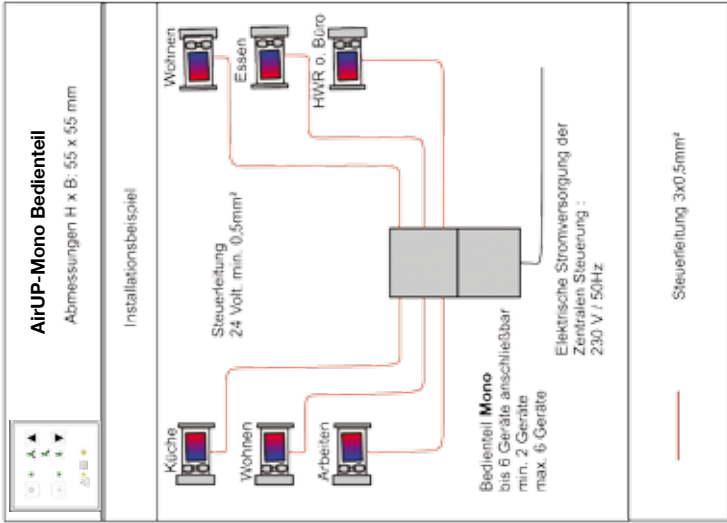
AirUP-Mono Bedienteil

Abmessungen H x B: 55 x 55 mm

Installationsbeispiel

Wohnen

Essen

HWR o. Büro

Steuerleitung
24 Volt, min. 0,5mm²

Küche

Wohnen

Arbeiten

Elektrische Stromversorgung der Zentralen Steuerung :
230 V / 50Hz

Bedienteil Mono
bis 6 Geräte anschließbar
min. 2 Geräte
max. 6 Geräte

Steuerleitung 3x0,5mm²